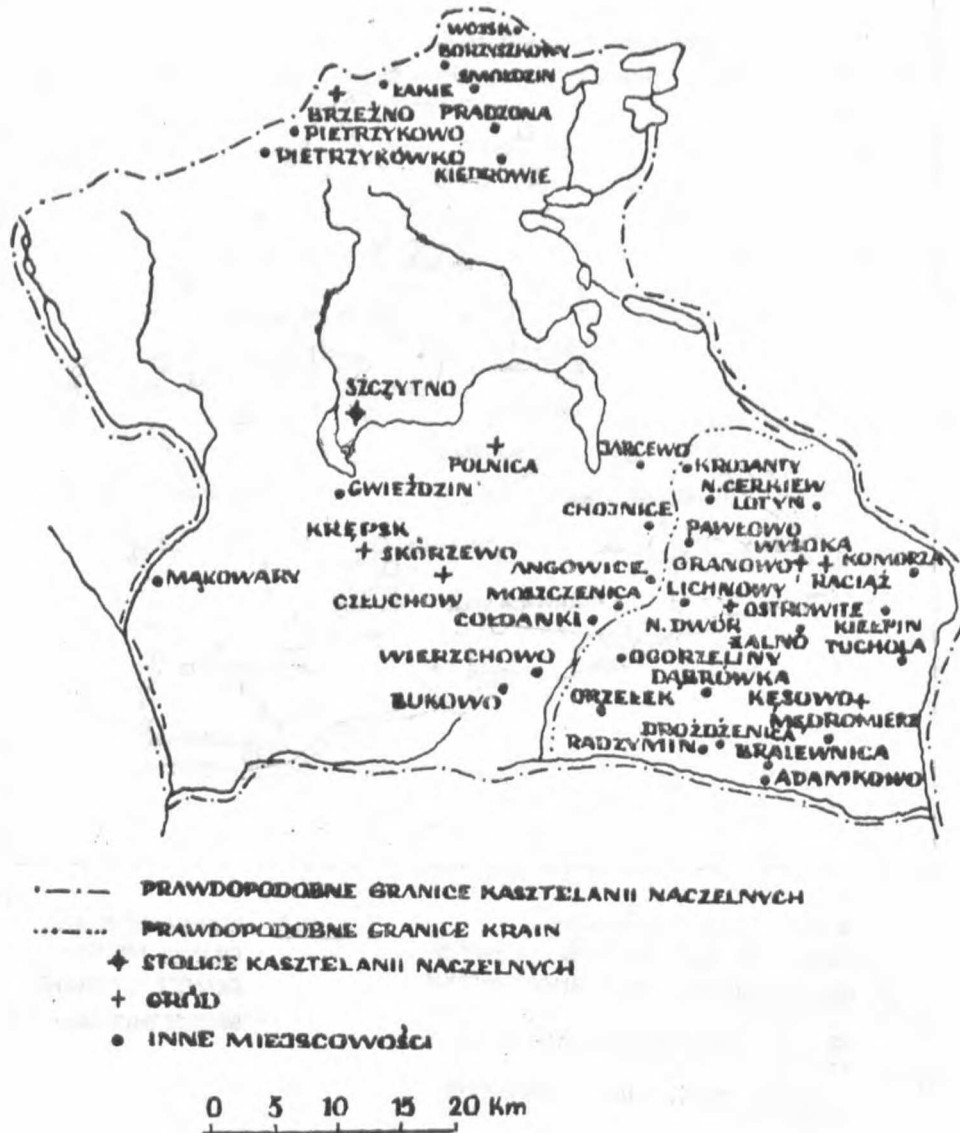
WOJSK
BORZYSZKOWY
SWORDZIN
ŁAKIE
BRZEŻNO
PRADZONA
PIETRZYKOWO
PIETRZYKÓWKO
KIEDROWIE

SZCZYTNO
POLNICA
JARCEWO
KROJANTY
N.CERKIEW
LOTYŃ
GWIEŹDZIN
CHOJNICE
PAWŁOWO
KRĘPSK
WYSOKA
SKÓRZEWO
GRANOWO
KOMORZA
MAKOWARY
ANGOWICE
RACIĄŻ
CZŁUCHÓW
MOSZCZENICA
LICHNOWY
OSTROWITE
COŁDANKI
N. DWÓR
KIEŁPIN
ZALNO
TUCHOLA
WIERZCHOWO
OGORZELINY
DĄBRÓWKA
BUKOWO
ORZEŁEK
KĘSOWO
MĘDROMIERZ
DROŻDŻENICA
RADZYMIN
BRALEWNICA
ADAMKOWO

PRAWDOPODOBNE GRANICE KASZTELANII NACZELNYCH
PRAWDOPODOBNE GRANICE KRAIN
STOLICE KASZTELANII NACZELNYCH
GRÓD
INNE MIEJSCOWOŚCI

0 5 10 15 20 Km